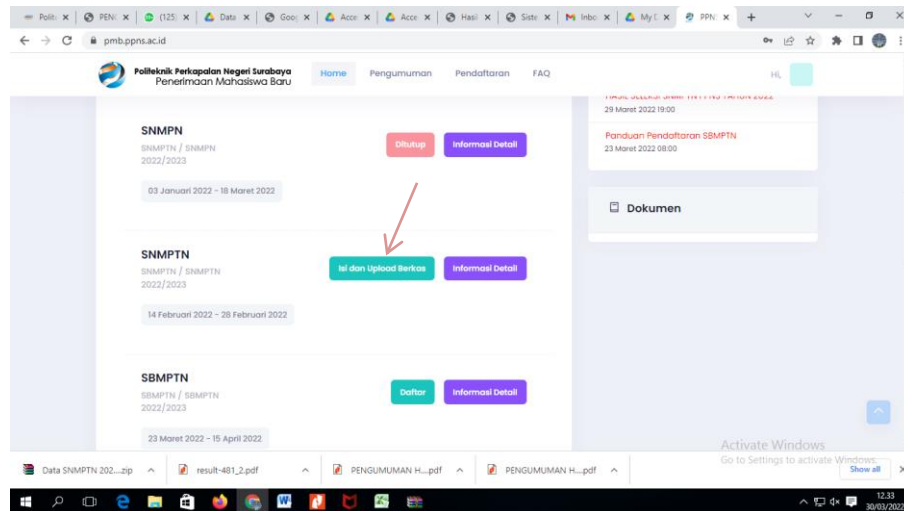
Polit × | PENI × | (125) × | Data × | Goo × | Acce × | Acce × | Hasi × | Siste × | Inbo × | My × | PPN ×

pmb.ppns.ac.id

Politeknik Perkapalan Negeri Surabaya
Penerimaan Mahasiswa Baru

Home Pengumuman Pendaftaran FAQ

Hi,

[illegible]
29 Maret 2022 19:00

Panduan Pendaftaran SBMPTN
23 Maret 2022 08:00

Dokumen

SNMPN
SNMPTN / SNMPN
2022/2023
Ditutup Informasi Detail
03 Januari 2022 - 18 Maret 2022

SNMPTN
SNMPTN / SNMPTN
2022/2023
Isi dan Upload Berkas Informasi Detail
14 Februari 2022 - 28 Februari 2022

SBMPTN
SBMPTN / SBMPTN
2022/2023
Daftar Informasi Detail
23 Maret 2022 - 15 April 2022

Activate Windows
Go to Settings to activate Windows.

Data SNMPTN 202....zip
result-481_2.pdf
PENGUMUMAN H....pdf
PENGUMUMAN H....pdf
Show all

12.33
30/03/2022